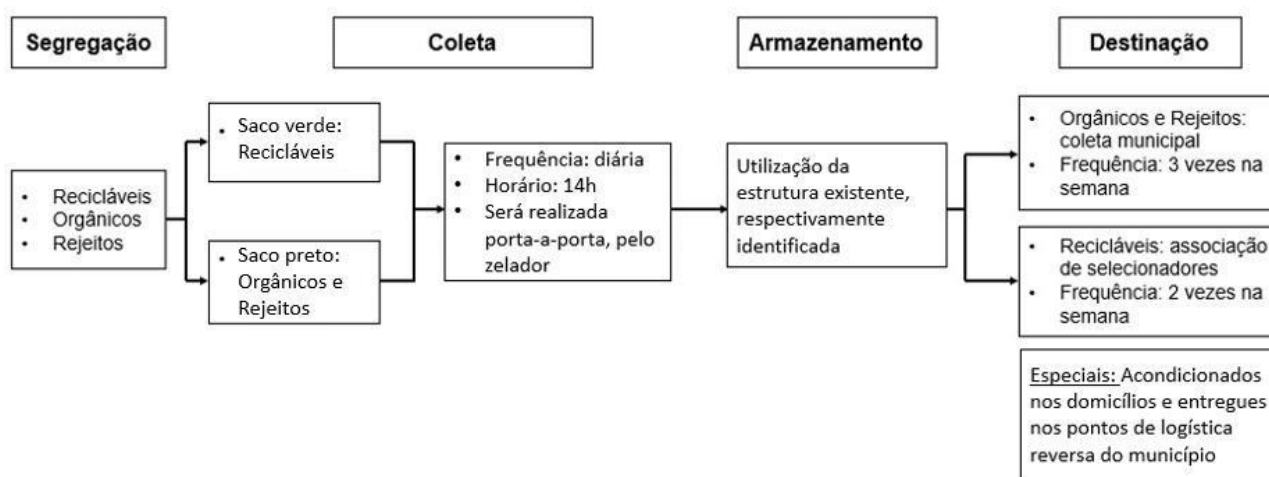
Segregação

Coleta

Armazenamento

Destinação

- Recicláveis
- Orgânicos
- Rejeitos

- Saco verde: Recicláveis

- Saco preto: Orgânicos e Rejeitos

- Frequência: diária
- Horário: 14h
- Será realizada porta-a-porta, pelo zelador

Utilização da estrutura existente, respectivamente identificada

- Orgânicos e Rejeitos: coleta municipal
- Frequência: 3 vezes na semana

- Recicláveis: associação de selecionadores
- Frequência: 2 vezes na semana

Especiais: Acondicionados nos domicílios e entregues nos pontos de logística reversa do município